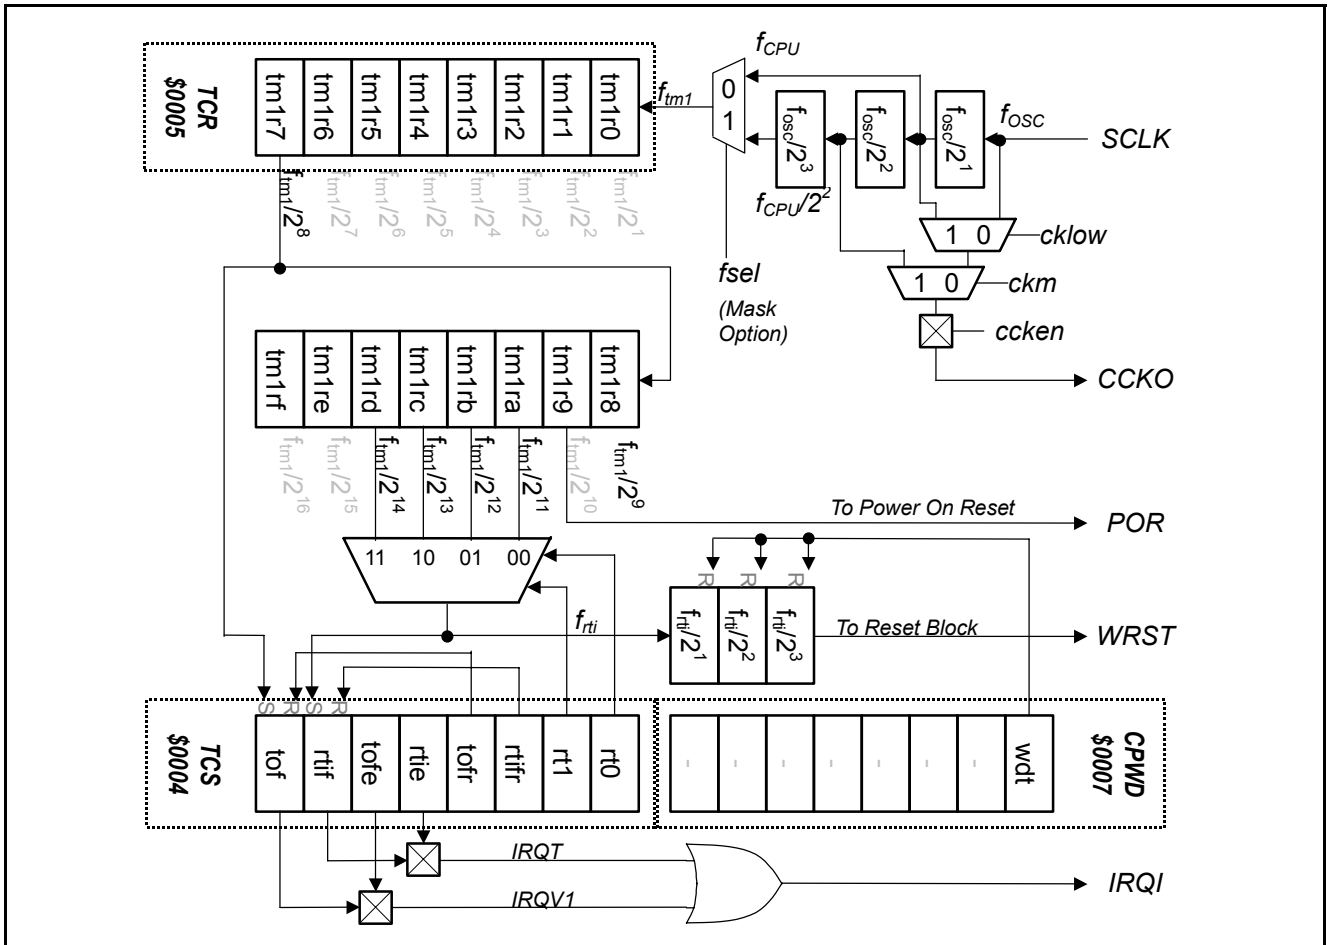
TCR
$0005

tm1r7 tm1r6 tm1r5 tm1r4 tm1r3 tm1r2 tm1r1 tm1r0

$f_{CPU}$

$f_{tm1}$

0
1

$f_{osc}/2^3$ $f_{osc}/2^2$ $f_{osc}/2^1$

$f_{OSC}$

SCLK

$f_{CPU}/2^2$

$f_{tm1}/2^8$ $f_{tm1}/2^7$ $f_{tm1}/2^6$ $f_{tm1}/2^5$ $f_{tm1}/2^4$ $f_{tm1}/2^3$ $f_{tm1}/2^2$ $f_{tm1}/2^1$

1 0 cklow

fsel

1 0 ckm

(Mask Option)

ccken

CCKO

tm1rf tm1re tm1rd tm1rc tm1rb tm1ra tm1r9 tm1r8

$f_{tm1}/2^{16}$ $f_{tm1}/2^{15}$ $f_{tm1}/2^{14}$ $f_{tm1}/2^{13}$ $f_{tm1}/2^{12}$ $f_{tm1}/2^{11}$ $f_{tm1}/2^{10}$ $f_{tm1}/2^9$

To Power On Reset

POR

11 10 01 00

R R R

$f_{rti}$

$f_{rti}/2^1$ $f_{rti}/2^2$ $f_{rti}/2^3$

To Reset Block

WRST

S R S R

TCS
$0004

tof rtif tofe rtie tofr rtifr rt1 rt0

- - - - - - - wdt

CPWD
$0007

IRQT

IRQV1

IRQI